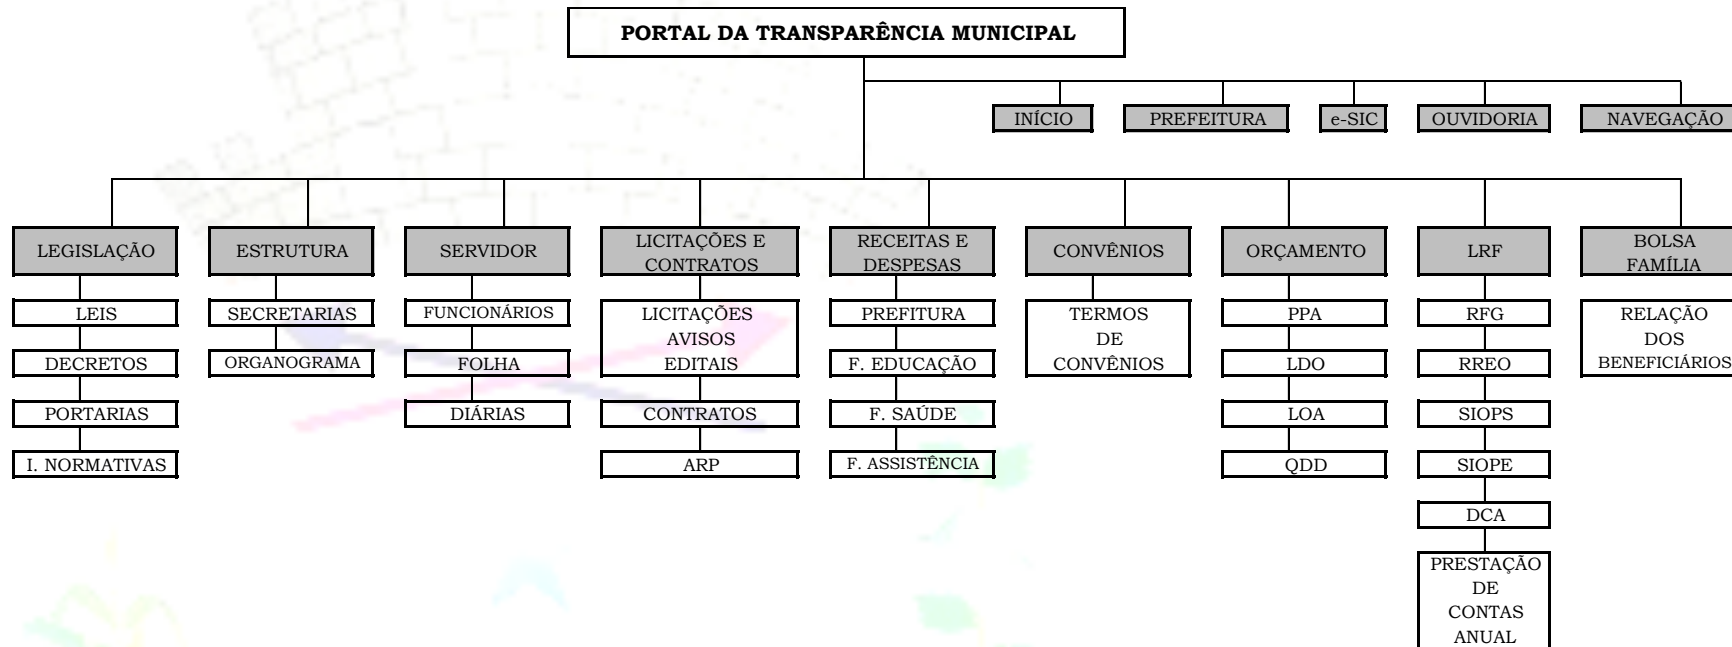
PORTAL DA TRANSPARÊNCIA MUNICIPAL

INÍCIO
PREFEITURA
e-SIC
OUVIDORIA
NAVEGAÇÃO

LEGISLAÇÃO
LEIS
DECRETOS
PORTARIAS
I. NORMATIVAS

ESTRUTURA
SECRETARIAS
ORGANOGRAMA

SERVIDOR
FUNCIONÁRIOS
FOLHA
DIÁRIAS

LICITAÇÕES E CONTRATOS
LICITAÇÕES AVISOS EDITAIS
CONTRATOS
ARP

RECEITAS E DESPESAS
PREFITURA
F. EDUCAÇÃO
F. SAÚDE
F. ASSISTÊNCIA

CONVÊNIOS
TERMOS DE CONVÊNIOS

ORÇAMENTO
PPA
LDO
LOA
QDD

LRF
RFG
RREO
SIOPS
SIOPE
DCA
PRESTAÇÃO DE CONTAS ANUAL

BOLSA FAMÍLIA
RELAÇÃO DOS BENEFICIÁRIOS